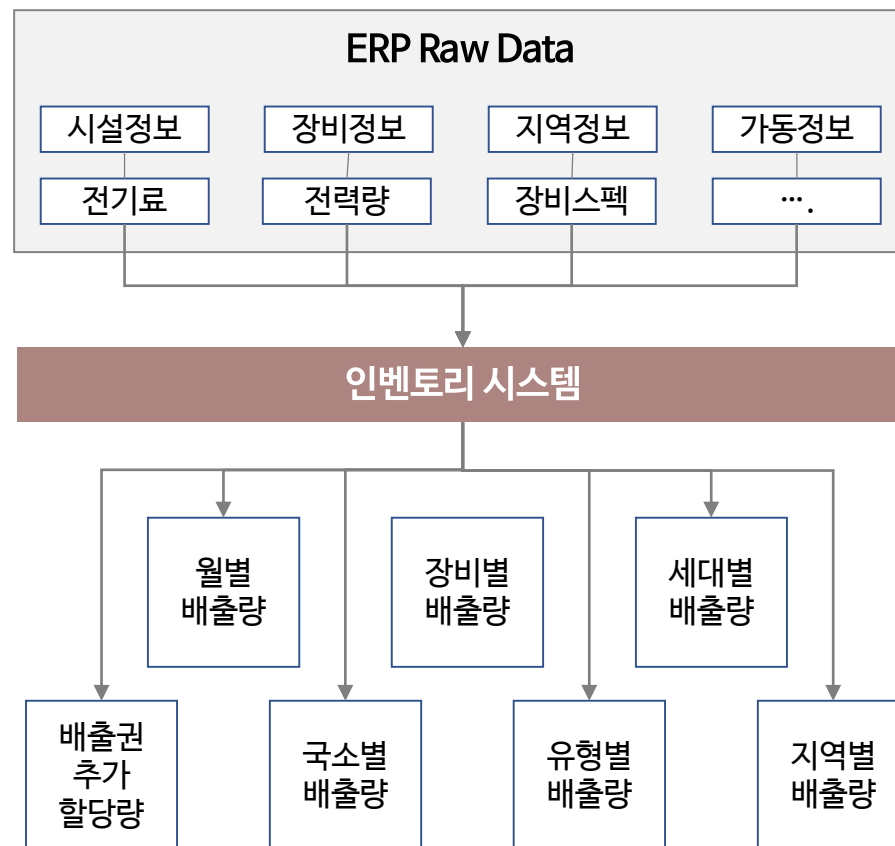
ERP Raw Data

시설정보

전기료

장비정보

전력량

지역정보

장비스펙

가동정보

….

인벤토리 시스템

월별 배출량

장비별 배출량

세대별 배출량

배출권 추가 할당량

국소별 배출량

유형별 배출량

지역별 배출량